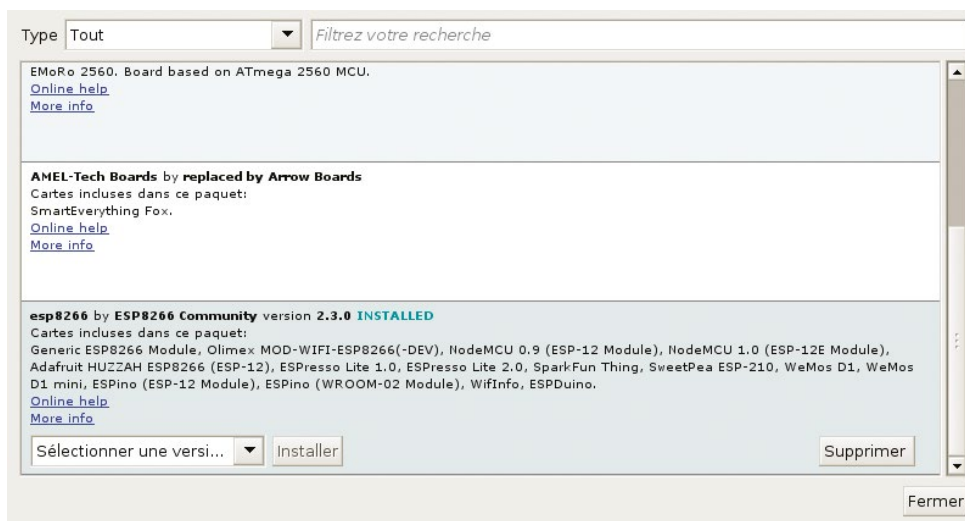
Type Tout

Filtrez votre recherche

EMoRo 2560. Board based on ATmega 2560 MCU.
Online help
More info

AMEL-Tech Boards by replaced by Arrow Boards
Cartes incluses dans ce paquet:
SmartEverything Fox.
Online help
More info

esp8266 by ESP8266 Community version 2.3.0 INSTALLED
Cartes incluses dans ce paquet:
Generic ESP8266 Module, Olimex MOD-WIFI-ESP8266(-DEV), NodeMCU 0.9 (ESP-12 Module), NodeMCU 1.0 (ESP-12E Module), Adafruit HUZZAH ESP8266 (ESP-12), ESPresso Lite 1.0, ESPresso Lite 2.0, SparkFun Thing, SweetPea ESP-210, WeMos D1, WeMos D1 mini, ESPino (ESP-12 Module), ESPino (WROOM-02 Module), WifInfo, ESPDuino.
Online help
More info

Sélectionner une versi...

Installer

Supprimer

Fermer